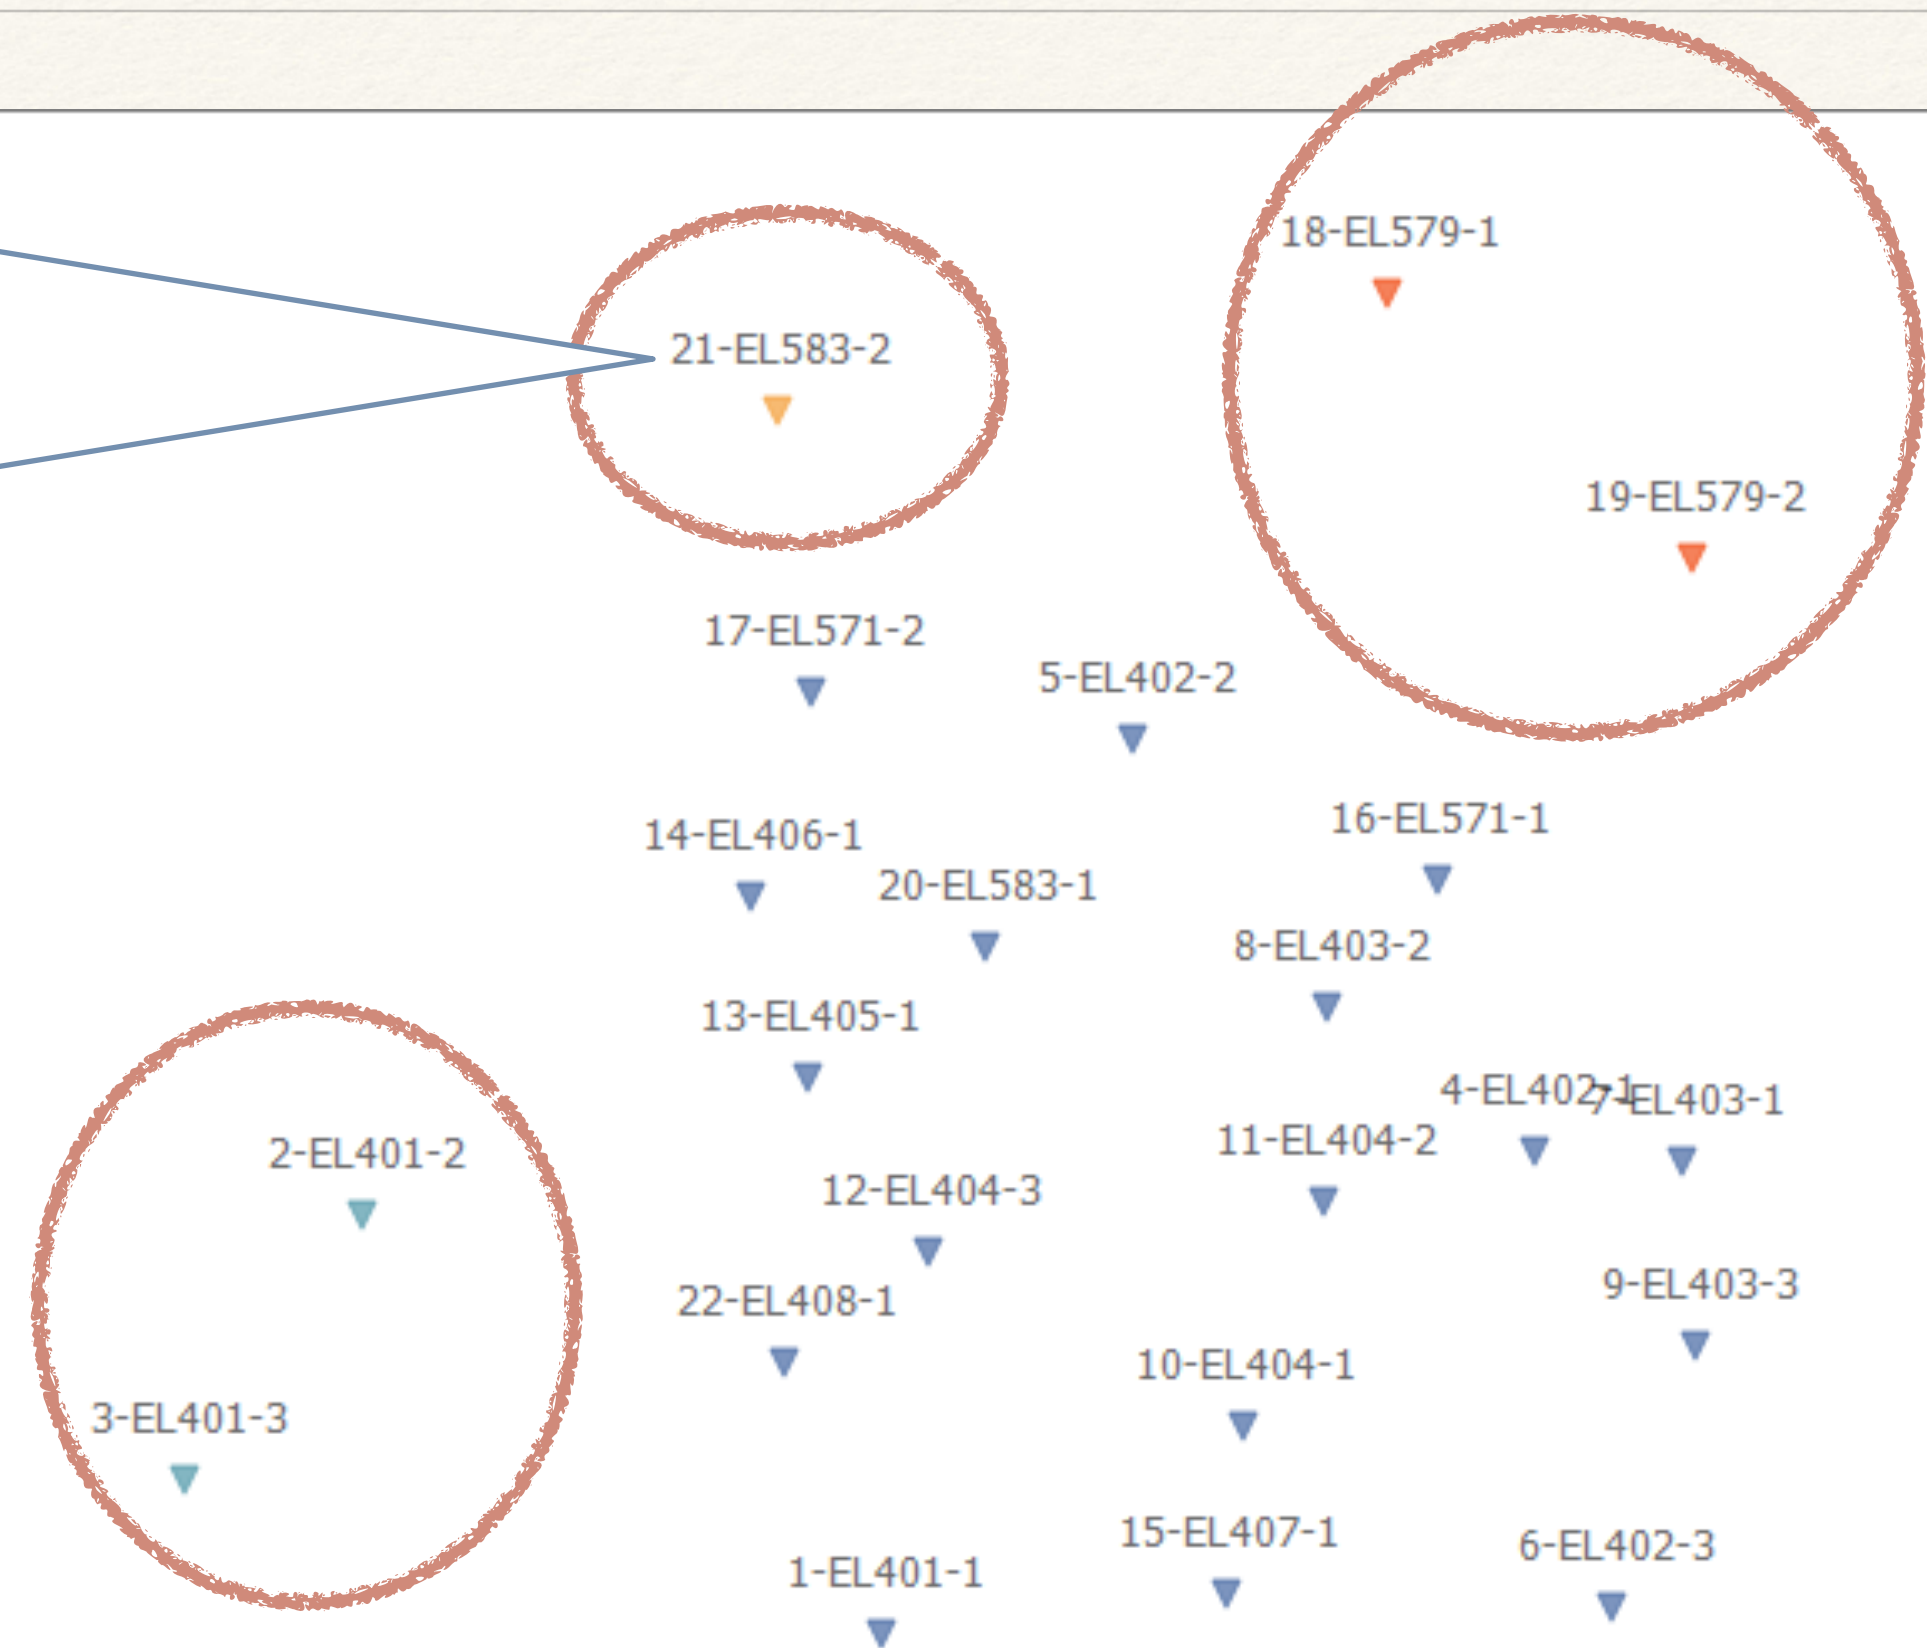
18-EL579-1

21-EL583-2

19-EL579-2

17-EL571-2

5-EL402-2

14-EL406-1

16-EL571-1

20-EL583-1

8-EL403-2

13-EL405-1

4-EL402-1

7-EL403-1

2-EL401-2

11-EL404-2

12-EL404-3

22-EL408-1

9-EL403-3

10-EL404-1

3-EL401-3

15-EL407-1

6-EL402-3

1-EL401-1